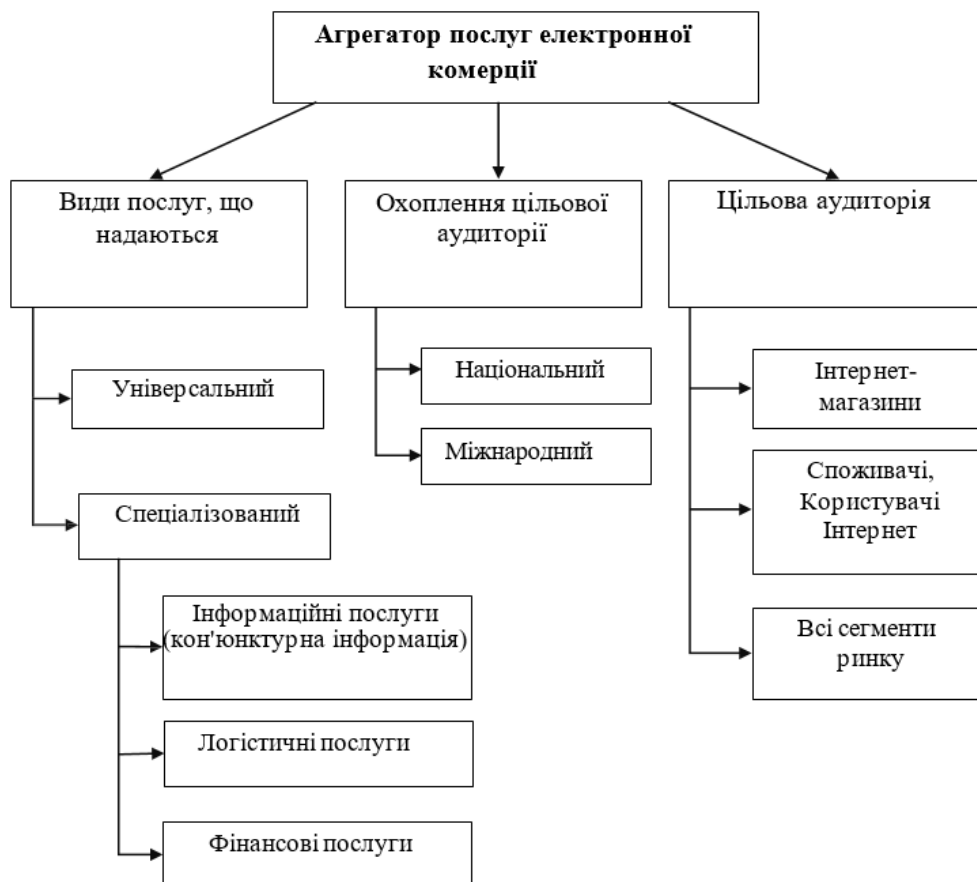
Агрегатор послуг електронної комерції

Види послуг, що надаються

Охоплення цільової аудиторії

Цільова аудиторія

Універсальний

Спеціалізований

Інформаційні послуги (кон'юнктурна інформація)

Логістичні послуги

Фінансові послуги

Національний

Міжнародний

Інтернет-магазини

Споживачі, Користувачі Інтернет

Всі сегменти ринку